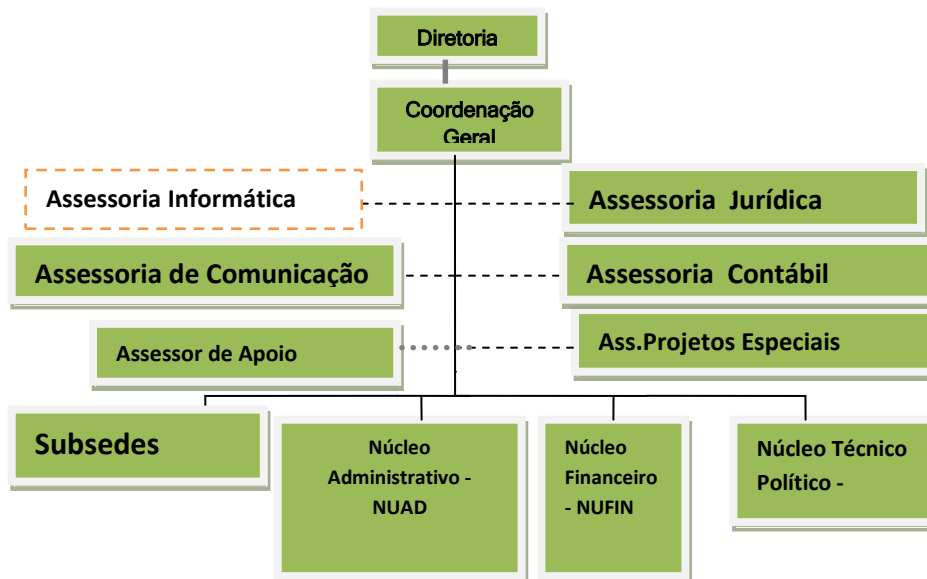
Diretoria

Coordenação Geral

Assessoria Informática

Assessoria Jurídica

Assessoria de Comunicação

Assessoria Contábil

Assessor de Apoio

Ass.Projetos Especiais

Subsedes

Núcleo Administrativo - NUAD

Núcleo Financeiro - NUFIN

Núcleo Técnico Político -